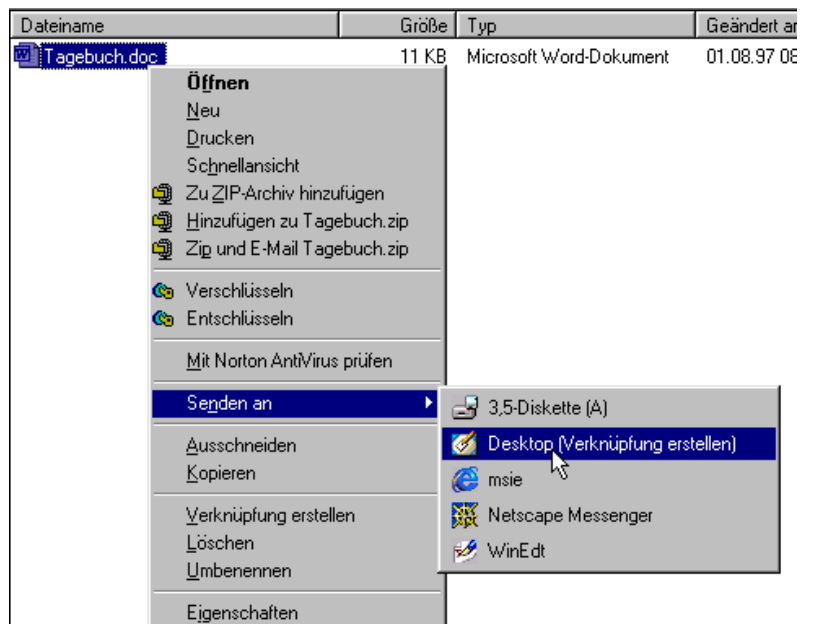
| Dateiname | Größe | Typ | Geändert ar |
|---|---|---|---|
| Tagebuch.doc | 11 KB | Microsoft Word-Dokument | 01.08.97 08 |

Öffnen
Neu
Drucken
Schnellansicht
Zu ZIP-Archiv hinzufügen
Hinzufügen zu Tagebuch.zip
Zip und E-Mail Tagebuch.zip
Verschlüsseln
Entschlüsseln
Mit Norton AntiVirus prüfen
Senden an
Ausschneiden
Kopieren
Verknüpfung erstellen
Löschen
Umbenennen
Eigenschaften

3,5-Diskette (A)
Desktop (Verknüpfung erstellen)
msie
Netscape Messenger
WinEdt